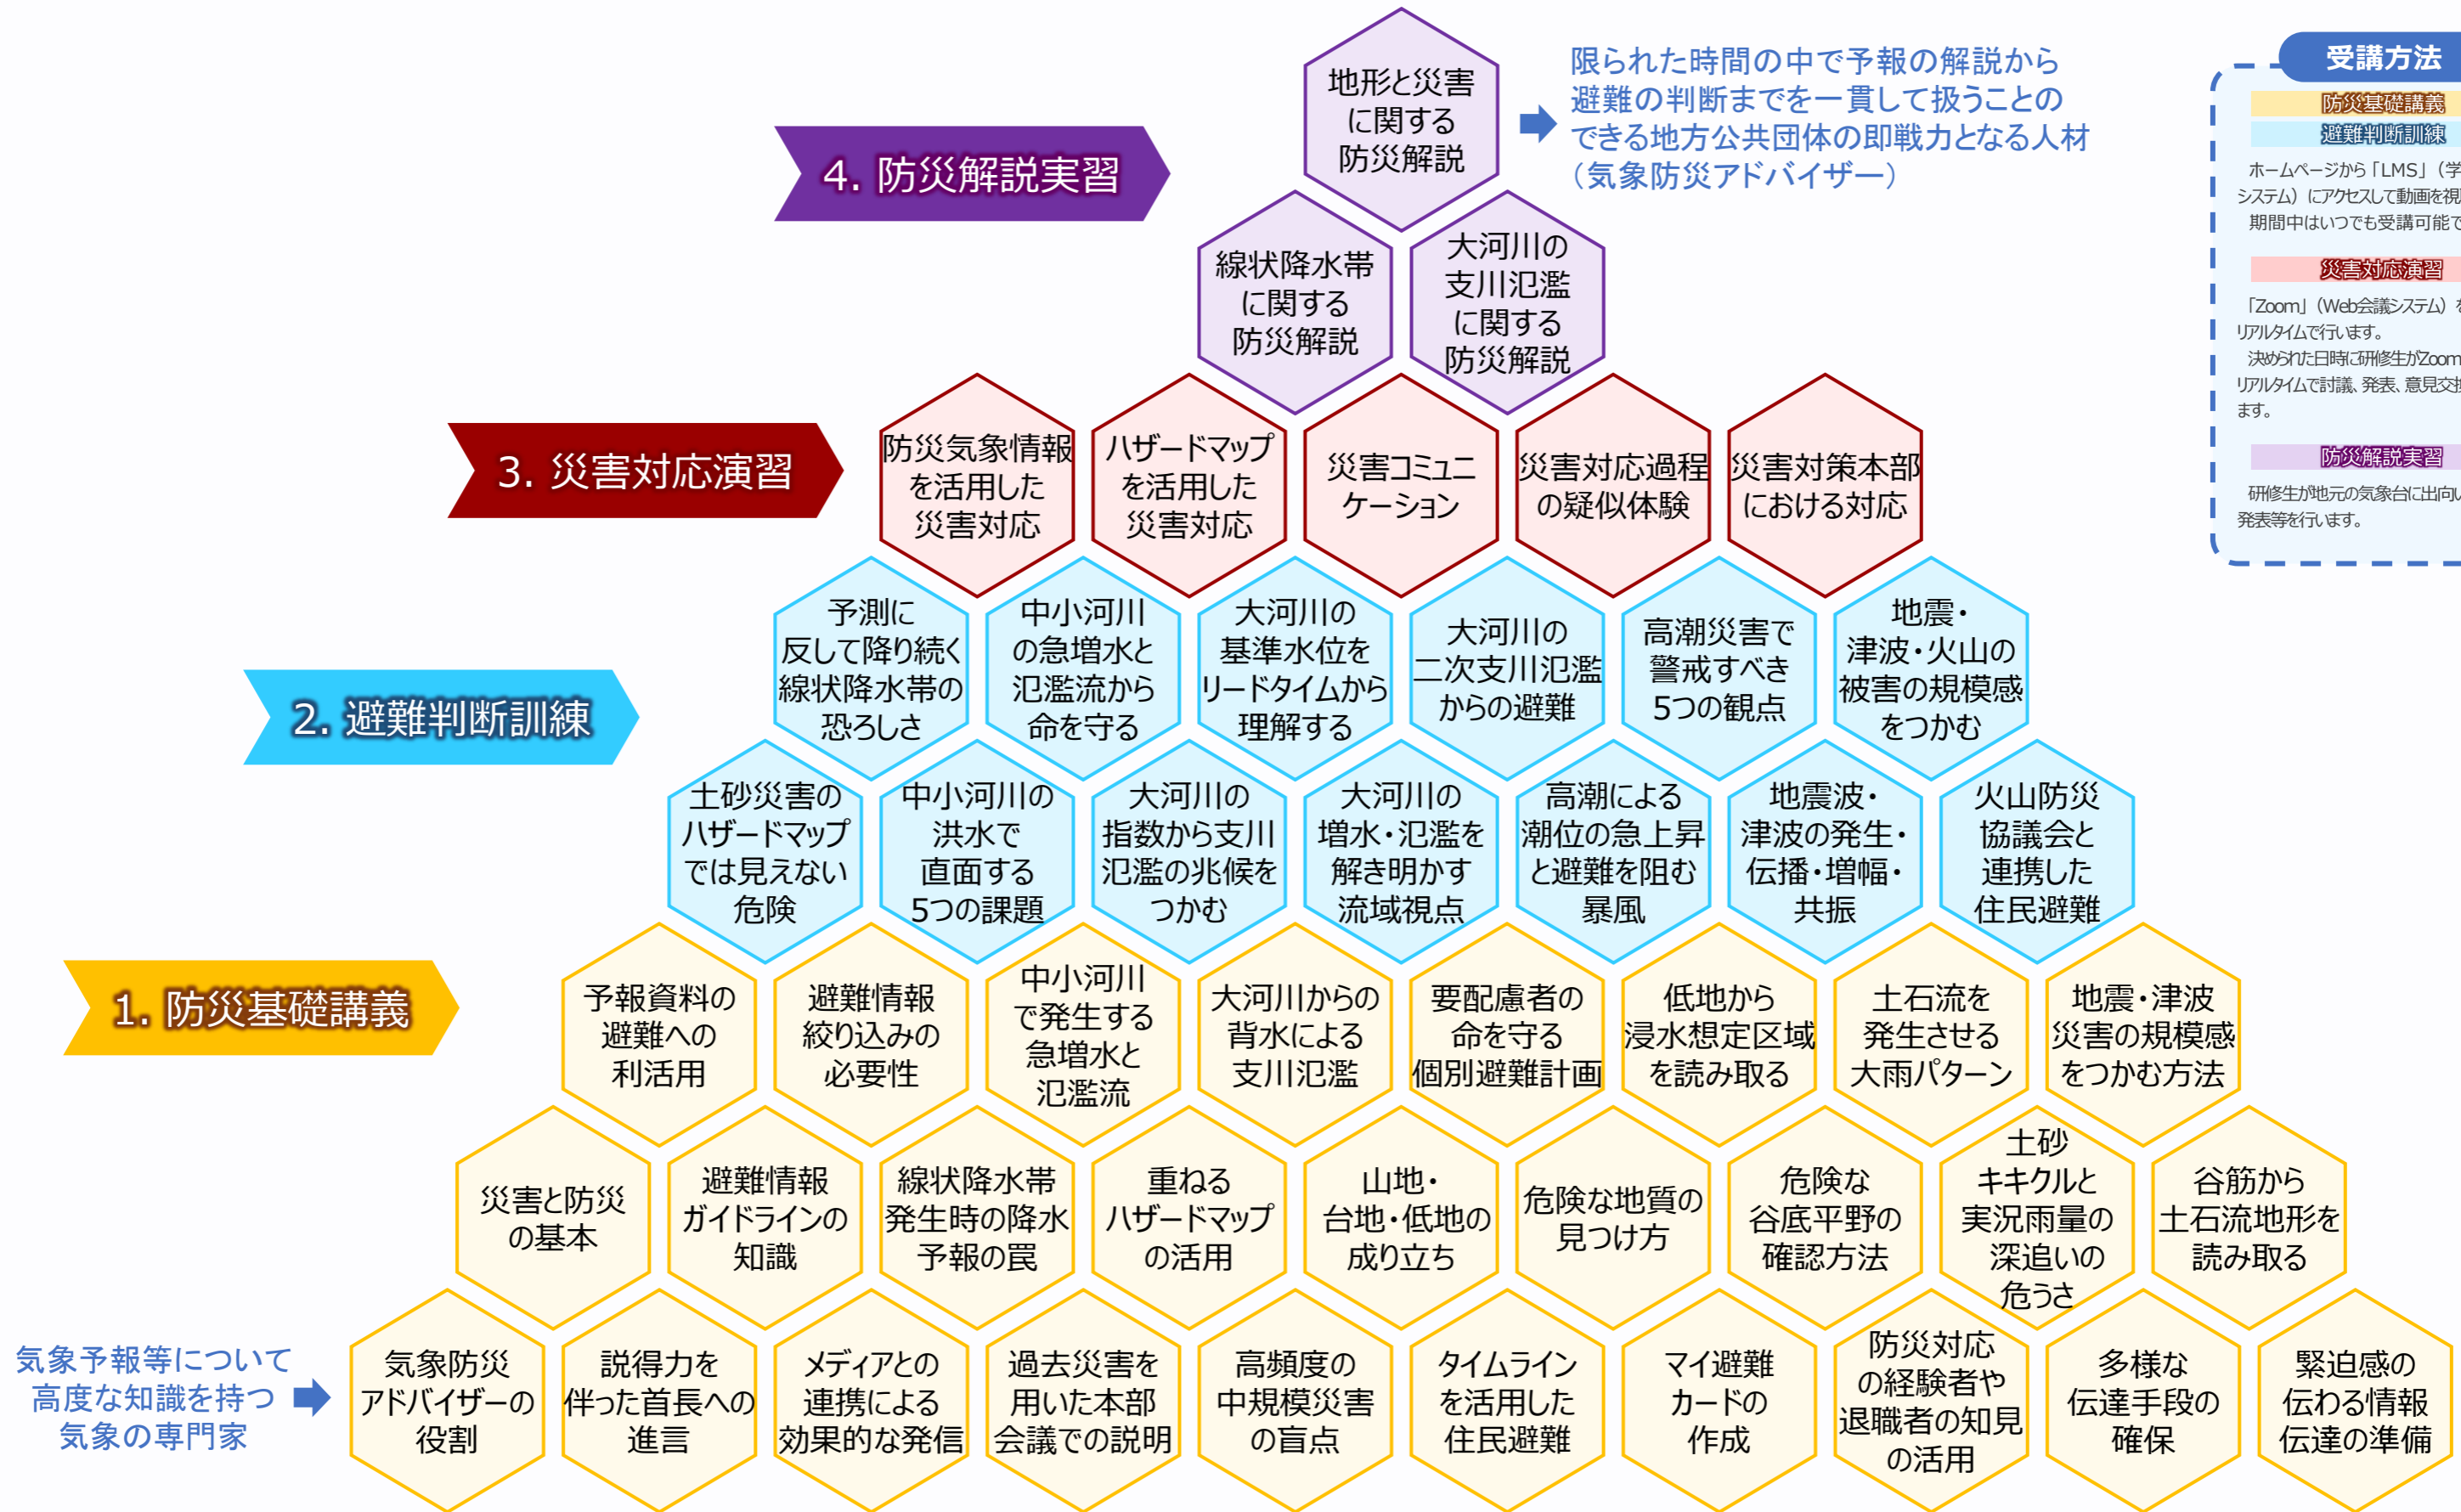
地形と災害に関する防災解説

限られた時間の中で予報の解説から避難の判断までを一貫して扱うことのできる地方公共団体の即戦力となる人材（気象防災アドバイザー）

受講方法

防災基礎講義
避難判断訓練
ホームページから「LMS」（学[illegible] システム）にアクセスして動画を視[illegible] 期間中はいつでも受講可能で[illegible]

災害対応演習
「Zoom」（Web会議システム）を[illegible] リアルタイムで行います。
決められた日時に研修生がZoom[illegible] リアルタイムで討議、発表、意見交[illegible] ます。

防災解説実習
研修生が地元の気象台に出向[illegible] 発表等を行います。

4. 防災解説実習

線状降水帯に関する防災解説
大河川の支川氾濫に関する防災解説

3. 災害対応演習

防災気象情報を活用した災害対応
ハザードマップを活用した災害対応
災害コミュニケーション
災害対応過程の疑似体験
災害対策本部における対応

2. 避難判断訓練

予測に反して降り続く線状降水帯の恐ろしさ
中小河川の急増水と氾濫流から命を守る
大河川の基準水位をリードタイムから理解する
大河川の二次支川氾濫からの避難
高潮災害で警戒すべき5つの観点
地震・津波・火山の被害の規模感をつかむ

土砂災害のハザードマップでは見えない危険
中小河川の洪水で直面する5つの課題
大河川の指数から支川氾濫の兆候をつかむ
大河川の増水・氾濫を解き明かす流域視点
高潮による潮位の急上昇と避難を阻む暴風
地震波・津波の発生・伝播・増幅・共振
火山防災協議会と連携した住民避難

1. 防災基礎講義

予報資料の避難への利活用
避難情報絞り込みの必要性
中小河川で発生する急増水と氾濫流
大河川からの背水による支川氾濫
要配慮者の命を守る個別避難計画
低地から浸水想定区域を読み取る
土石流を発生させる大雨パターン
地震・津波災害の規模感をつかむ方法

災害と防災の基本
避難情報ガイドラインの知識
線状降水帯発生時の降水予報の罠
重ねるハザードマップの活用
山地・台地・低地の成り立ち
危険な地質の見つけ方
危険な谷底平野の確認方法
土砂キキクルと実況雨量の深追いの危うさ
谷筋から土石流地形を読み取る

気象予報等について高度な知識を持つ気象の専門家

気象防災アドバイザーの役割
説得力を伴った首長への進言
メディアとの連携による効果的な発信
過去災害を用いた本部会議での説明
高頻度の中規模災害の盲点
タイムラインを活用した住民避難
マイ避難カードの作成
防災対応の経験者や退職者の知見の活用
多様な伝達手段の確保
緊迫感の伝わる情報伝達の準備